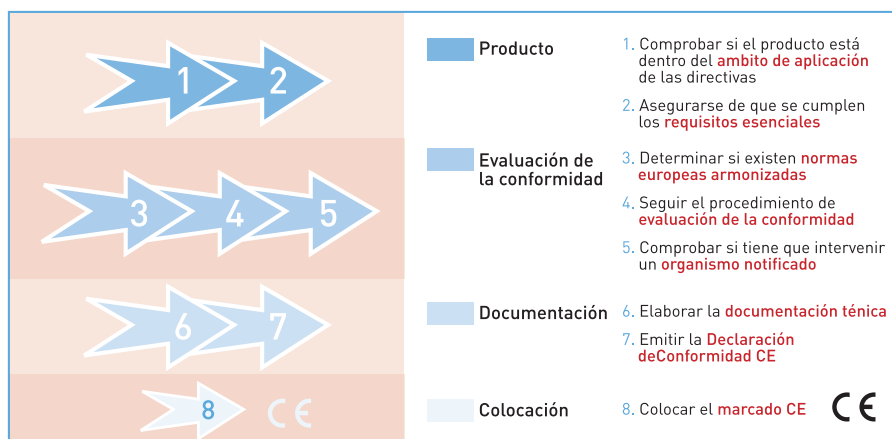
1 2

3 4 5

6 7

8 CE

Producto

1. Comprobar si el producto está dentro del ambito de aplicación de las directivas

2. Asegurarse de que se cumplen los requisitos esenciales

Evaluación de la conformidad

3. Determinar si existen normas europeas armonizadas

4. Seguir el procedimiento de evaluación de la conformidad

5. Comprobar si tiene que intervenir un organismo notificado

Documentación

6. Elaborar la documentación ténica

7. Emitir la Declaración deConformidad CE

Colocación

8. Colocar el marcado CE

CE